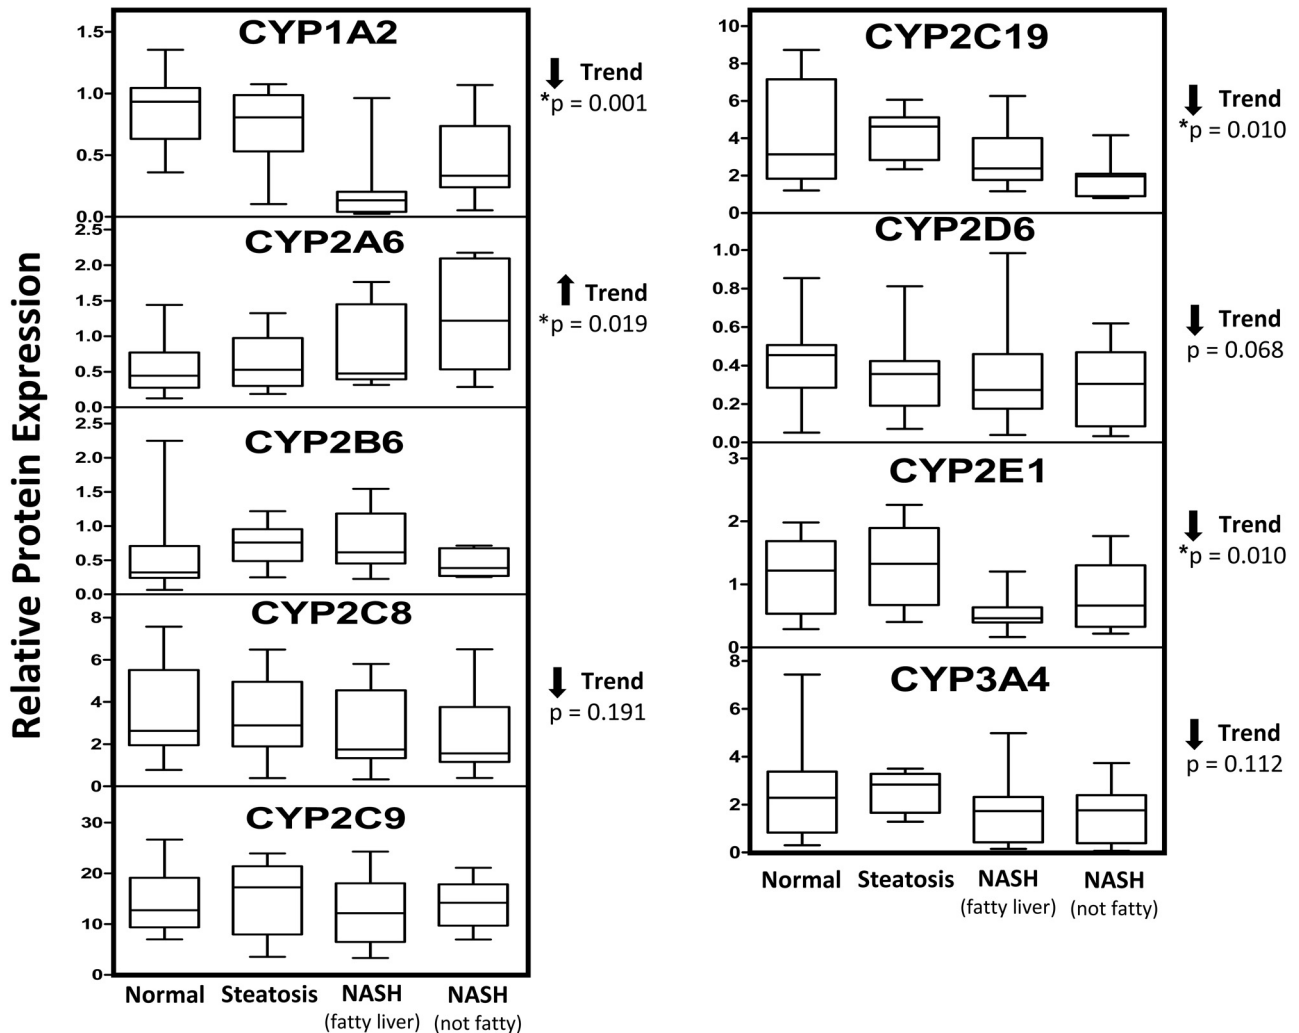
Relative Protein Expression

CYP1A2
1.5
1.0
0.5
0.0
Trend
*p = 0.001

CYP2A6
2.5
2.0
1.5
1.0
0.5
0.0
Trend
*p = 0.019

CYP2B6
2.5
2.0
1.5
1.0
0.5
0.0

CYP2C8
8
6
4
2
0
Trend
p = 0.191

CYP2C9
30
20
10
0

Normal Steatosis NASH (fatty liver) NASH (not fatty)

CYP2C19
10
8
6
4
2
0
Trend
*p = 0.010

CYP2D6
1.0
0.8
0.6
0.4
0.2
0.0
Trend
p = 0.068

CYP2E1
3
2
1
0
Trend
*p = 0.010

CYP3A4
8
6
4
2
0
Trend
p = 0.112

Normal Steatosis NASH (fatty liver) NASH (not fatty)